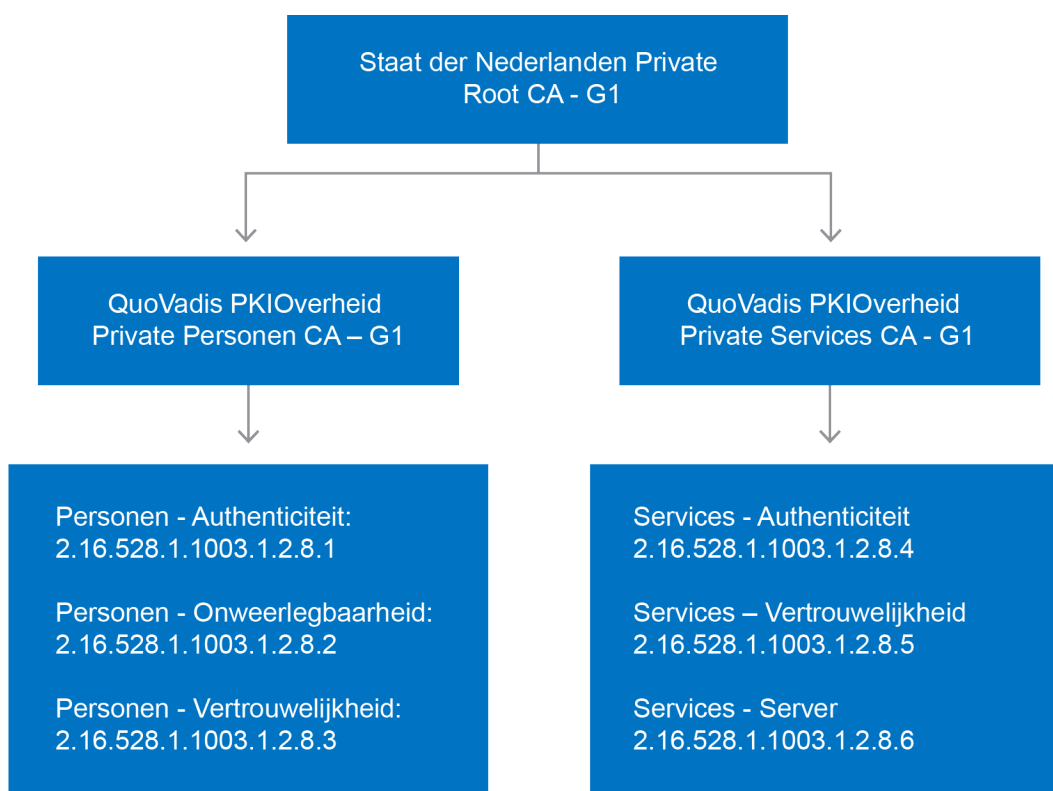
Staat der Nederlanden Private
Root CA - G1

QuoVadis PKIOverheid
Private Personen CA – G1

QuoVadis PKIOverheid
Private Services CA - G1

Personen - Authenticiteit:
2.16.528.1.1003.1.2.8.1

Personen - Onweerlegbaarheid:
2.16.528.1.1003.1.2.8.2

Personen - Vertrouwelijkheid:
2.16.528.1.1003.1.2.8.3

Services - Authenticiteit
2.16.528.1.1003.1.2.8.4

Services – Vertrouwelijkheid
2.16.528.1.1003.1.2.8.5

Services - Server
2.16.528.1.1003.1.2.8.6